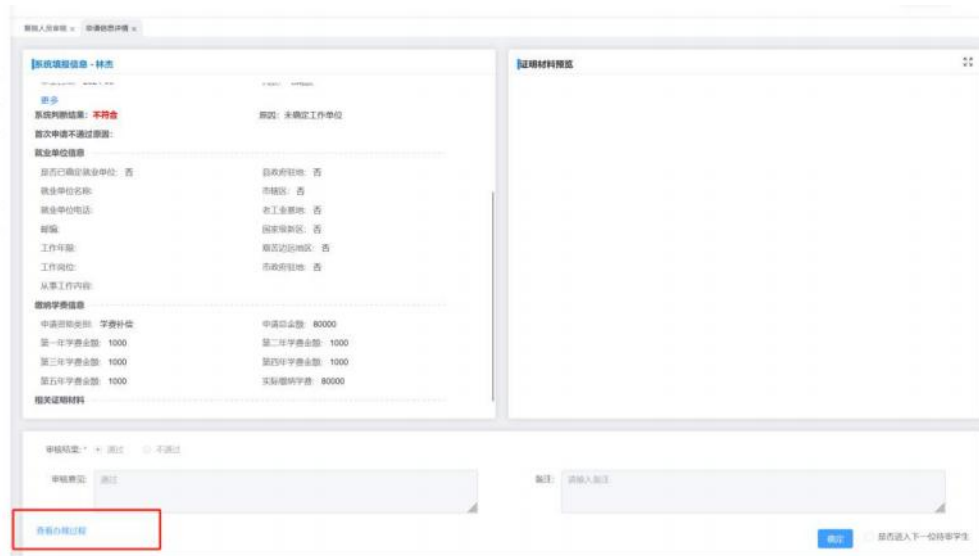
审核人员审核 × 申请信息详情 ×

系统填报信息 - 林杰

更多

系统判断结果：不符合

原因：未确定工作单位

首次申请不通过原因：

就业单位信息

是否已确定就业单位：否

县政府驻地：否

就业单位名称：

市辖区：否

就业单位电话：

老工业基地：否

邮编：

国家级新区：否

工作年限：

艰苦边远地区：否

工作岗位：

市政府驻地：否

从事工作内容：

缴纳学费信息

申请资助类别：学费补偿

申请总金额：80000

第一年学费金额：1000

第二年学费金额：1000

第三年学费金额：1000

第四年学费金额：1000

第五年学费金额：1000

实际缴纳学费：80000

相关证明材料

证明材料预览

审核结果：* 通过 不通过

审核意见：通过

备注：请输入备注

查看办理过程

确定

是否进入下一位待审学生